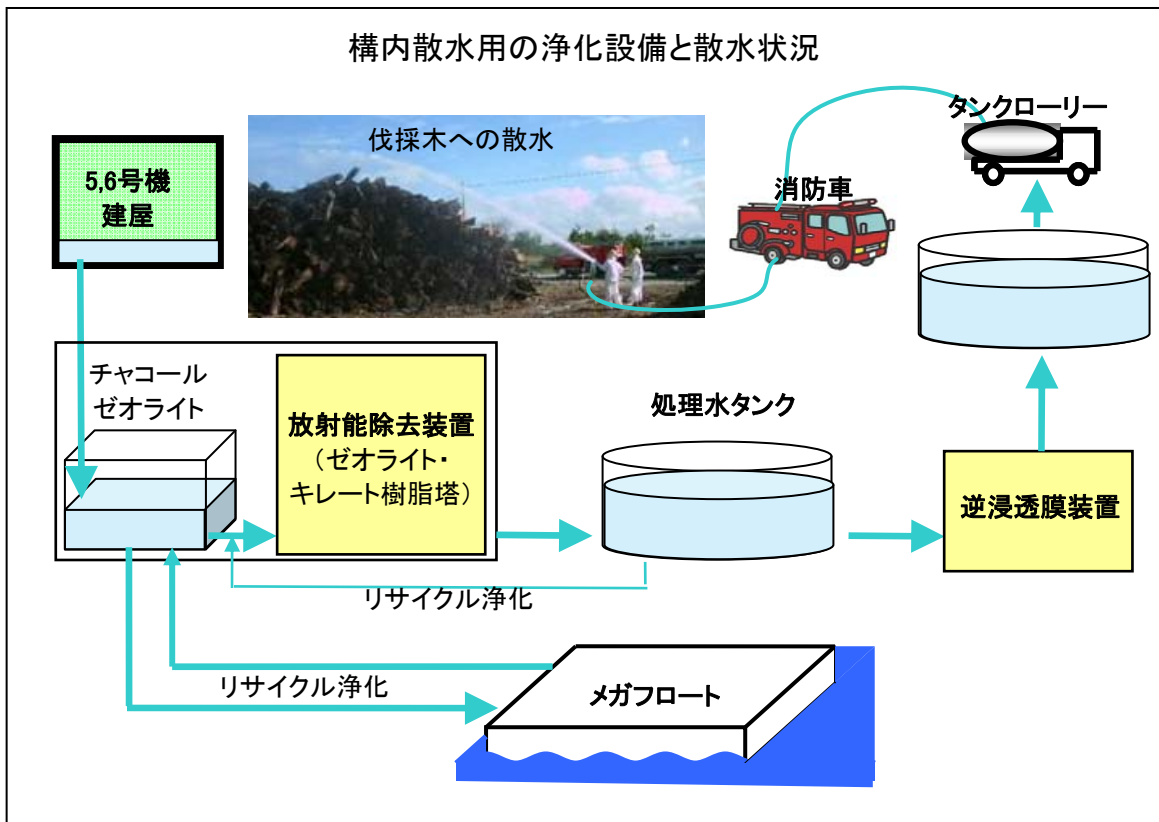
構内散水用の浄化設備と散水状況

伐採木への散水

タンクローリー

消防車

5,6号機
建屋

チャコール
ゼオライト

放射能除去装置
（ゼオライト・
キレート樹脂塔）

処理水タンク

逆浸透膜装置

リサイクル浄化

リサイクル浄化

メガフロート